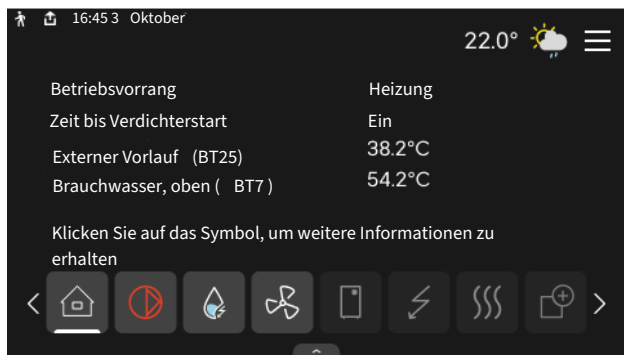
16:45 3 Oktober

22.0°

Betriebsvorrang Heizung

Zeit bis Verdichterstart Ein

Externer Vorlauf (BT25) 38.2°C

Brauchwasser, oben ( BT7 ) 54.2°C

Klicken Sie auf das Symbol, um weitere Informationen zu erhalten